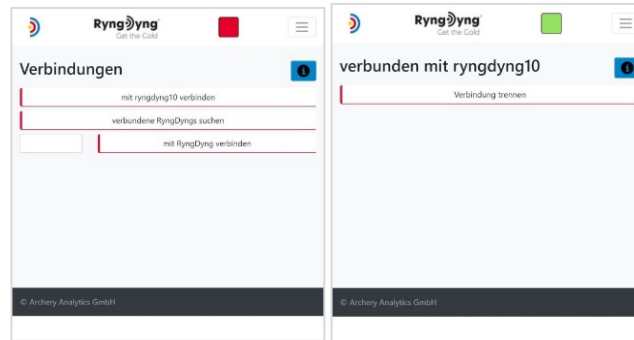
RyngDyng
Get the Gold

Verbindungen

mit ryngdyng10 verbinden

verbundene RyngDyngs suchen

mit RyngDyng verbinden

© Archery Analytics GmbH

RyngDyng
Get the Gold

verbunden mit ryngdyng10

Verbindung trennen

© Archery Analytics GmbH